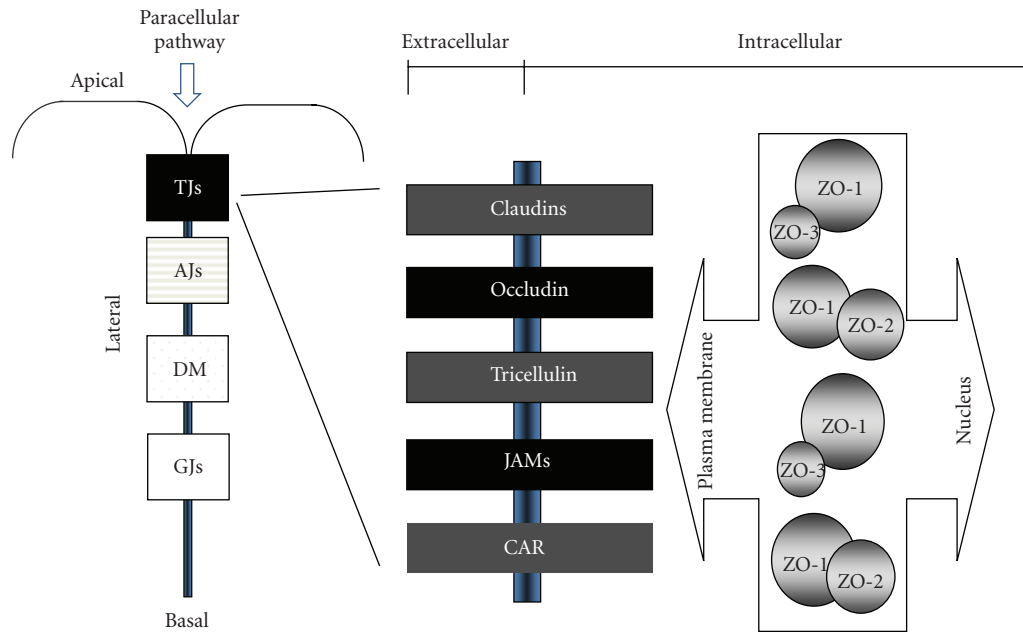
Paracellular pathway

Apical

TJs

AJs

Lateral

DM

GJs

Basal

Extracellular

Intracellular

Claudins

Occludin

Tricellulin

JAMs

CAR

ZO-1

ZO-3

ZO-1

ZO-2

Plasma membrane

Nucleus

ZO-1

ZO-3

ZO-1

ZO-2